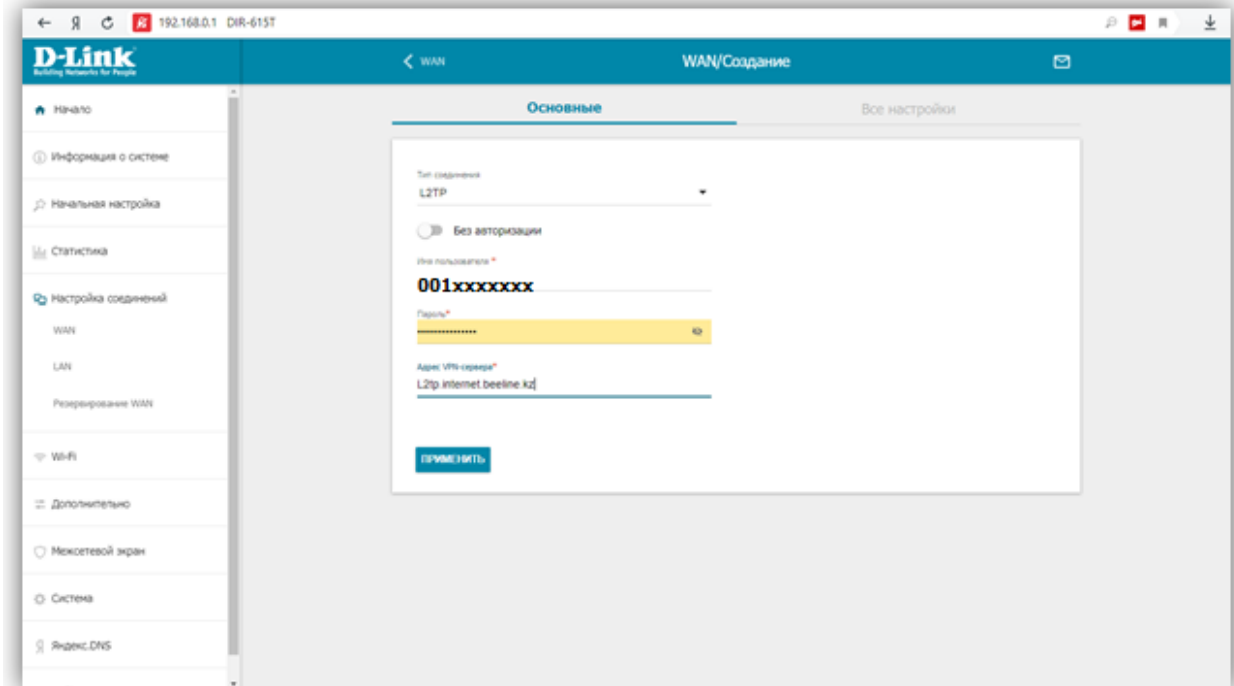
192.168.0.1 DIR-615T

D-Link
Building Networks for People

WAN

WAN/Создание

Начало

Информация о системе

Начальная настройка

Статистика

Настройка соединений

WAN

LAN

Резервирование WAN

Wi-Fi

Дополнительно

Межсетевой экран

Система

Яндекс.DNS

Основные

Все настройки

Тип соединения
L2TP

Без авторизации

Имя пользователя *
001xxxxxxx

Пароль*
••••••••••••••

Адрес VPN-сервера*
L2tp.internet.beeline.kz

ПРИМЕНИТЬ